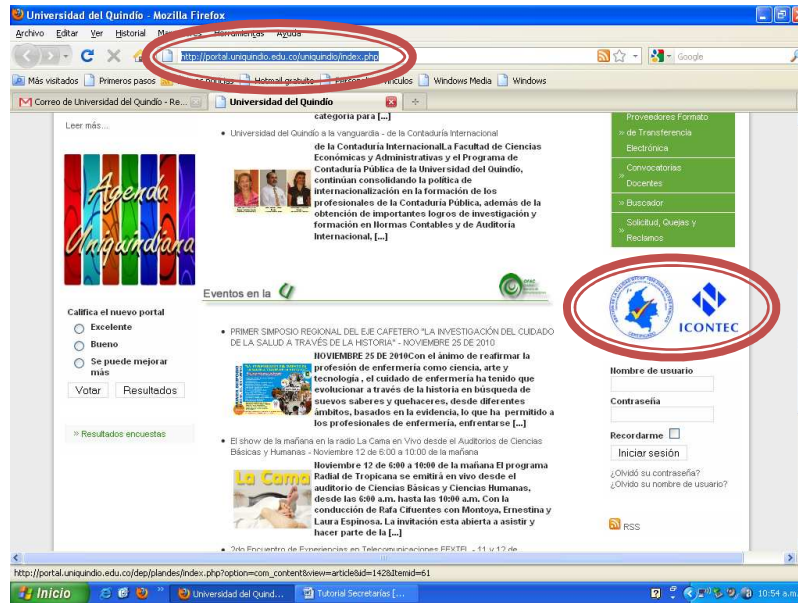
Universidad del Quindío - Mozilla Firefox

Archivo Editar Ver Historial M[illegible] Herramientas Ayuda

http://portal.uniquindio.edu.co/uniquindio/index.php

Google

Más visitados Primeros pasos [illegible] Hotmail gratuito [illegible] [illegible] Windows Media Windows

Correo de Universidad del Quindío - Re... Universidad del Quindío

Leer más...

Agenda Uniquindiana

categoría para [...]

• Universidad del Quindío a la vanguardia - de la Contaduría Internacional

de la Contaduría InternacionalLa Facultad de Ciencias Económicas y Administrativas y el Programa de Contaduría Pública de la Universidad del Quindío, continúan consolidando la política de internacionalización en la formación de los profesionales de la Contaduría Pública, además de la obtención de importantes logros de investigación y formación en Normas Contables y de Auditoría Internacional, [...]

Proveedores Formato
» de Transferencia Electrónica
» Convocatorias Docentes
» Buscador
» Solicitud, Quejas y Reclamos

Eventos en la U

ICONTEC

Califica el nuevo portal
Excelente
Bueno
Se puede mejorar más
Votar Resultados

» Resultados encuestas

• PRIMER SIMPOSIO REGIONAL DEL EJE CAFETERO "LA INVESTIGACIÓN DEL CUIDADO DE LA SALUD A TRAVÉS DE LA HISTORIA" - NOVIEMBRE 25 DE 2010

NOVIEMBRE 25 DE 2010Con el ánimo de reafirmar la profesión de enfermería como ciencia, arte y tecnología , el cuidado de enfermería ha tenido que evolucionar a través de la historia en búsqueda de suevos saberes y quehaceres, desde diferentes ámbitos, basados en la evidencia, lo que ha permitido a los profesionales de enfermería, enfrentarse [...]

• El show de la mañana en la radio La Cama en Vivo desde el Auditorios de Ciencias Básicas y Humanas - Noviembre 12 de 6:00 a 10:00 de la mañana

La Cama

Noviembre 12 de 6:00 a 10:00 de la mañana El programa Radial de Tropicana se emitirá en vivo desde el auditorio de Ciencias Básicas y Ciencias Humanas, desde las 6:00 a.m. hasta las 10:00 a.m. Con la conducción de Rafa Cifuentes con Montoya, Ernestina y Laura Espinosa. La invitación esta abierta a asistir y hacer parte de la [...]

• 2do Encuentro de Experiencias en Telecomunicaciones FEXTEL - 11 y 12 de

Nombre de usuario
Contraseña
Recordarme
Iniciar sesión
¿Olvidó su contraseña?
¿Olvidó su nombre de usuario?

RSS

http://portal.uniquindio.edu.co/dep/plandes/index.php?option=com_content&view=article&id=142&Itemid=61

Inicio Universidad del Quind... Tutorial Secretarías [...] 10:54 a.m.